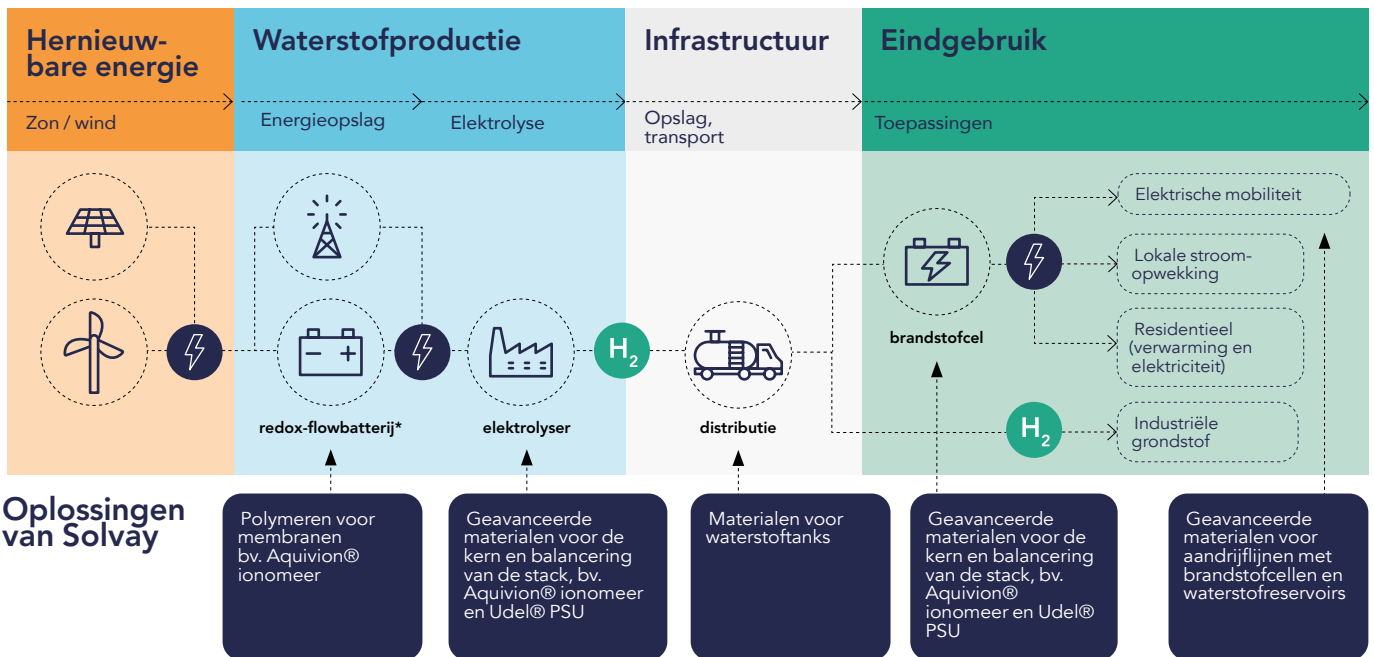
Hernieuwbare energie

Zon / wind

Waterstofproductie

Energieopslag

Elektrolyse

Infrastructuur

Opslag, transport

Eindgebruik

Toepassingen

– +

redox-flowbatterij*

elektrolyser

$H_2$

distributie

brandstofcel

Elektrische mobiliteit

Lokale stroomopwekking

Residentieel (verwarming en elektriciteit)

$H_2$

Industriële grondstof

Oplossingen van Solvay

Polymeren voor membranen bv. Aquivion® ionomeer

Geavanceerde materialen voor de kern en balancering van de stack, bv. Aquivion® ionomeer en Udel® PSU

Materialen voor waterstoftanks

Geavanceerde materialen voor de kern en balancering van de stack, bv. Aquivion® ionomeer en Udel® PSU

Geavanceerde materialen voor aandrijflijnen met brandstofcellen en waterstofreservoirs